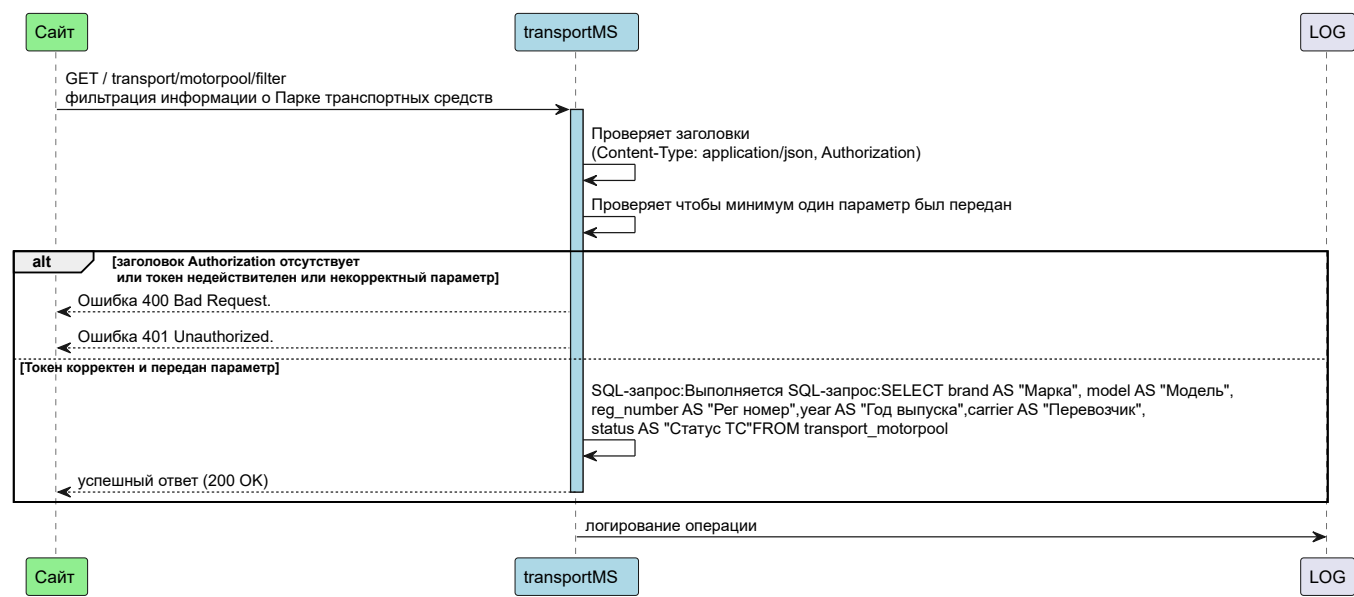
Сайт

transportMS

LOG

GET / transport/motorpool/filter
фильтрация информации о Парке транспортных средств

Проверяет заголовки
(Content-Type: application/json, Authorization)

Проверяет чтобы минимум один параметр был передан

alt

[заголовок Authorization отсутствует
или токен недействителен или некорректный параметр]

Ошибка 400 Bad Request.

Ошибка 401 Unauthorized.

[Токен корректен и передан параметр]

SQL-запрос:Выполняется SQL-запрос:SELECT brand AS "Марка", model AS "Модель", reg_number AS "Рег номер",year AS "Год выпуска",carrier AS "Перевозчик", status AS "Статус ТС"FROM transport_motorpool

успешный ответ (200 OK)

логирование операции

Сайт

transportMS

LOG